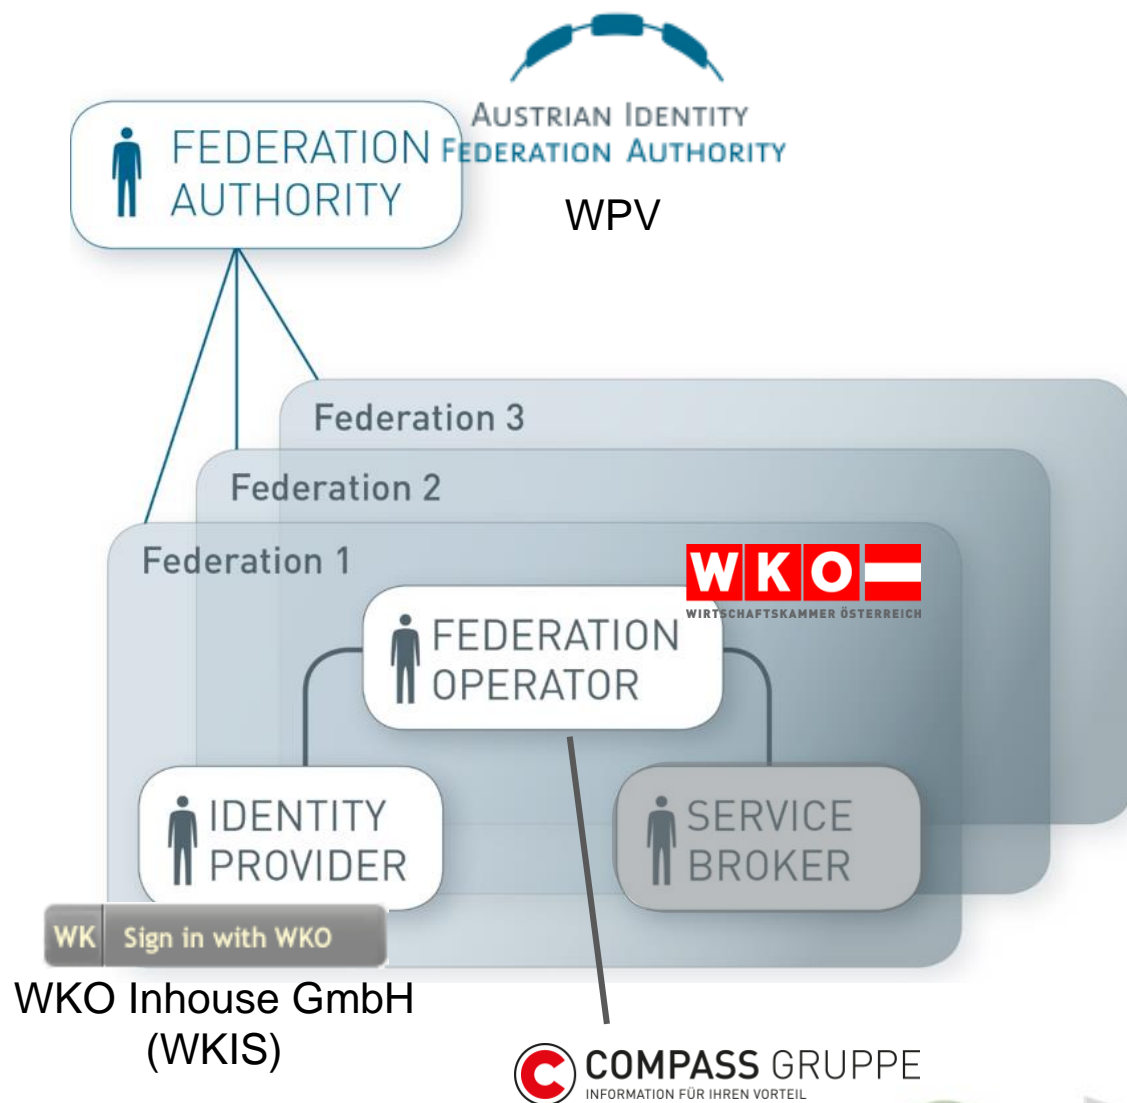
AUSTRIAN IDENTITY FEDERATION AUTHORITY

FEDERATION AUTHORITY

WPV

Federation 3

Federation 2

Federation 1

WKO
WIRTSCHAFTSKAMMER ÖSTERREICH

FEDERATION OPERATOR

IDENTITY PROVIDER

SERVICE BROKER

WK Sign in with WKO

WKO Inhouse GmbH (WKIS)

COMPASS GRUPPE
INFORMATION FÜR IHREN VORTEIL